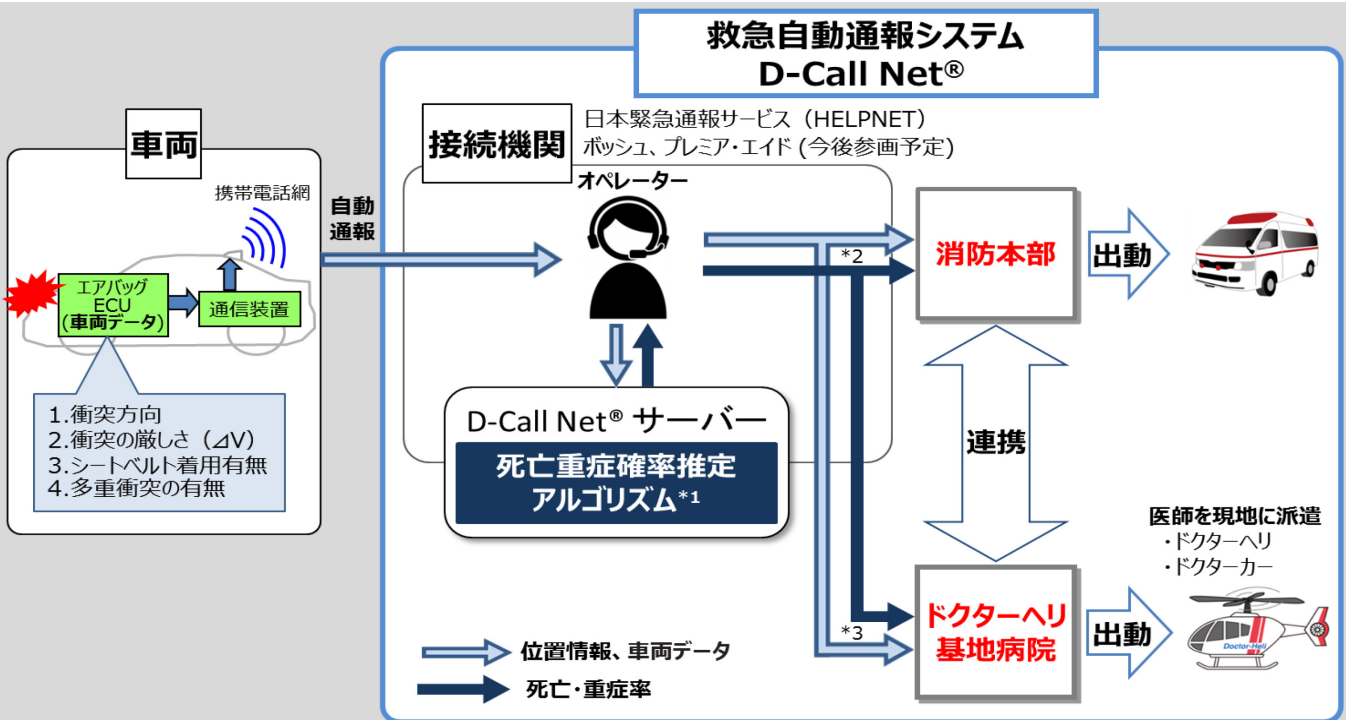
救急自動通報システム
D-Call Net®

車両

携帯電話網

エアバッグ
ECU
(車両データ)

通信装置

1.衝突方向
2.衝突の厳しさ（⊿V）
3.シートベルト着用有無
4.多重衝突の有無

自動
通報

接続機関

日本緊急通報サービス（HELPNET）
ボッシュ、プレミア・エイド (今後参画予定)

オペレーター

D-Call Net® サーバー

死亡重症確率推定
アルゴリズム*1

*2

消防本部

出動

連携

*3

ドクターヘリ
基地病院

出動

医師を現地に派遣
・ドクターヘリ
・ドクターカー

Doctor-Heli

位置情報、車両データ

死亡・重症率